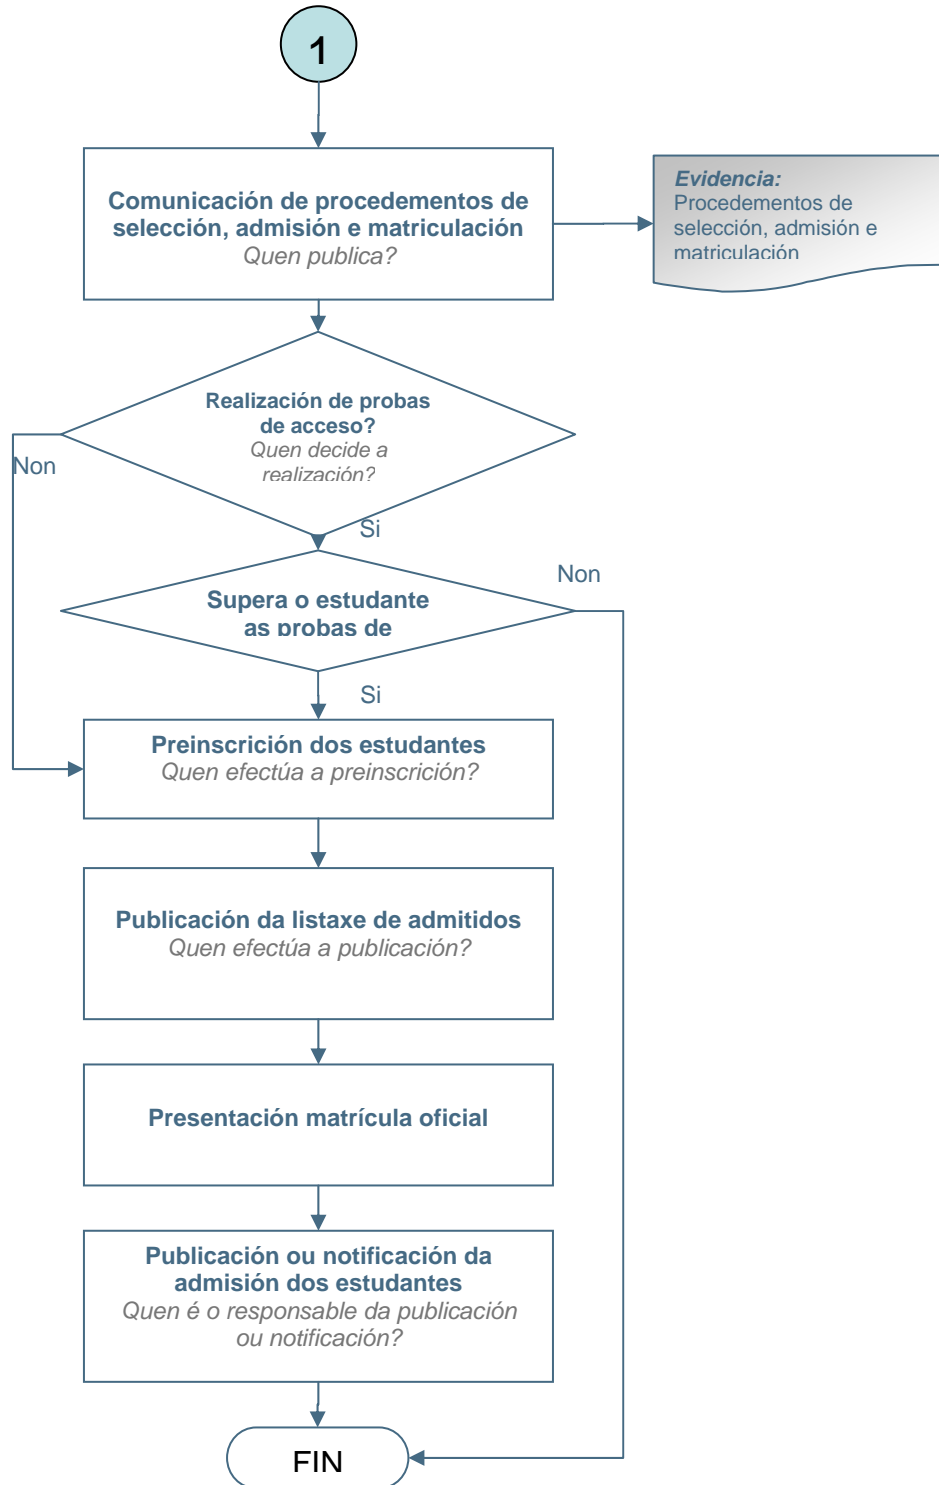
1

Comunicación de procedementos de selección, admisión e matriculación
Quen publica?

Evidencia:
Procedementos de selección, admisión e matriculación

Realización de probas de acceso?
Quen decide a realización?

Non

Si

Supera o estudante as probas de

Non

Si

Preinscrición dos estudantes
Quen efectúa a preinscrición?

Publicación da listaxe de admitidos
Quen efectúa a publicación?

Presentación matrícula oficial

Publicación ou notificación da admisión dos estudantes
Quen é o responsable da publicación ou notificación?

FIN